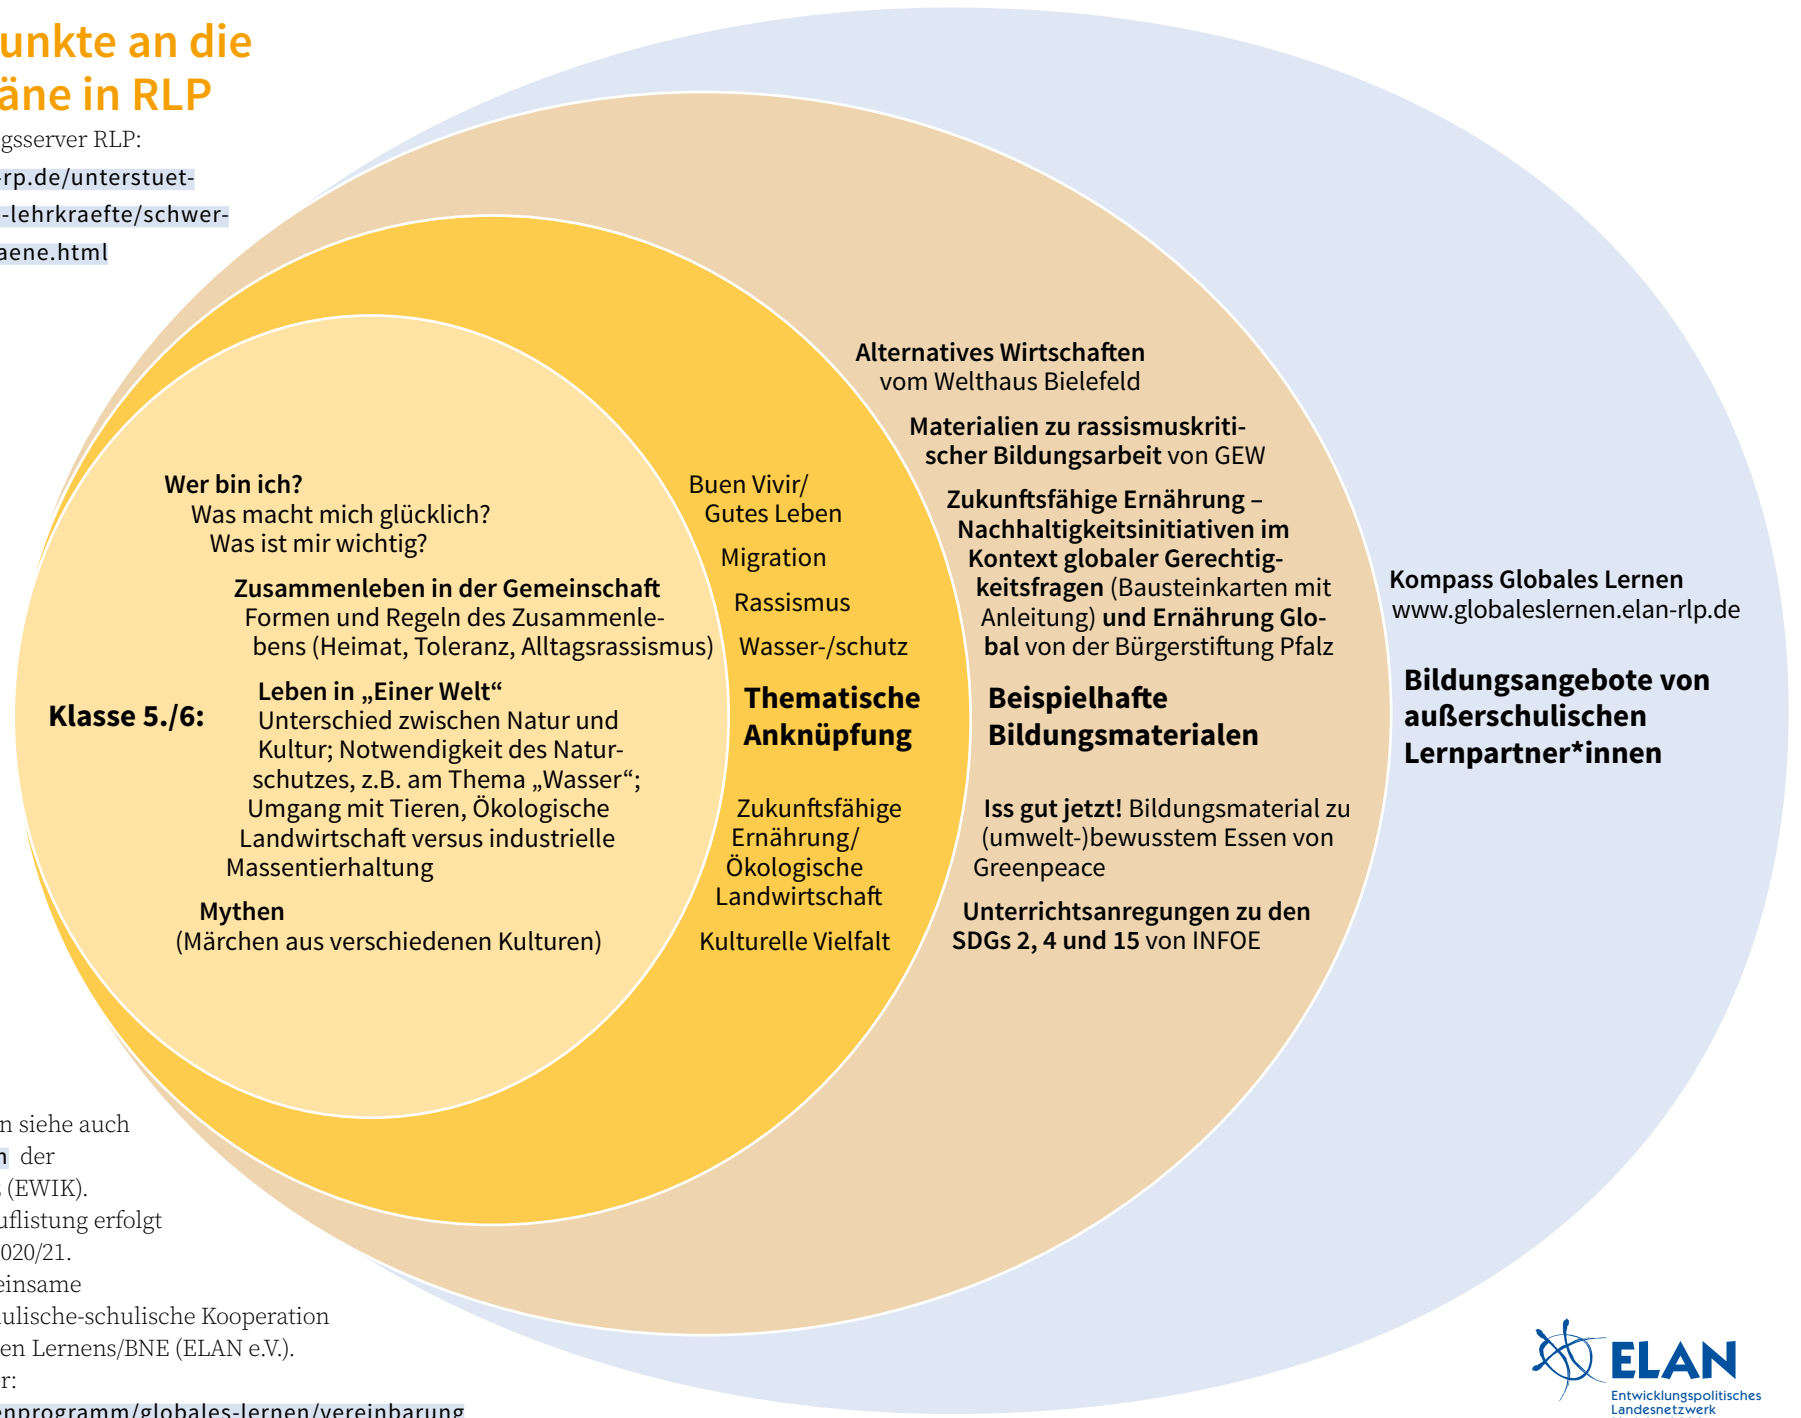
unkte an die
äne in RLP

gsserver RLP:
rp.de/unterstuet-
-lehrkraefte/schwer-
aene.html

Wer bin ich?
Was macht mich glücklich?
Was ist mir wichtig?

Zusammenleben in der Gemeinschaft
Formen und Regeln des Zusammenlebens (Heimat, Toleranz, Alltagsrassismus)

Klasse 5./6:

Leben in „Einer Welt“
Unterschied zwischen Natur und Kultur; Notwendigkeit des Naturschutzes, z.B. am Thema „Wasser“; Umgang mit Tieren, Ökologische Landwirtschaft versus industrielle Massentierhaltung

Mythen
(Märchen aus verschiedenen Kulturen)

Buen Vivir/
Gutes Leben

Migration

Rassismus

Wasser-/schutz

Thematische
Anknüpfung

Zukunftsfähige Ernährung/ Ökologische Landwirtschaft

Kulturelle Vielfalt

Alternatives Wirtschaften
vom Welthaus Bielefeld

Materialien zu rassismuskritischer Bildungsarbeit von GEW

Zukunftsfähige Ernährung – Nachhaltigkeitsinitiativen im Kontext globaler Gerechtigkeitsfragen (Bausteinkarten mit Anleitung) und Ernährung Global von der Bürgerstiftung Pfalz

Beispielhafte
Bildungsmaterialen

Iss gut jetzt! Bildungsmaterial zu (umwelt-)bewusstem Essen von Greenpeace

Unterrichtsanregungen zu den SDGs 2, 4 und 15 von INFOE

Kompass Globales Lernen
www.globaleslernen.elan-rlp.de

Bildungsangebote von außerschulischen Lernpartner*innen

n siehe auch
n der
(EWIK).
uflistung erfolgt
020/21.
einsame
ulische-schulische Kooperation
en Lernens/BNE (ELAN e.V.).
r:
enprogramm/globales-lernen/vereinbarung

ELAN
Entwicklungspolitisches
Landesnetzwerk